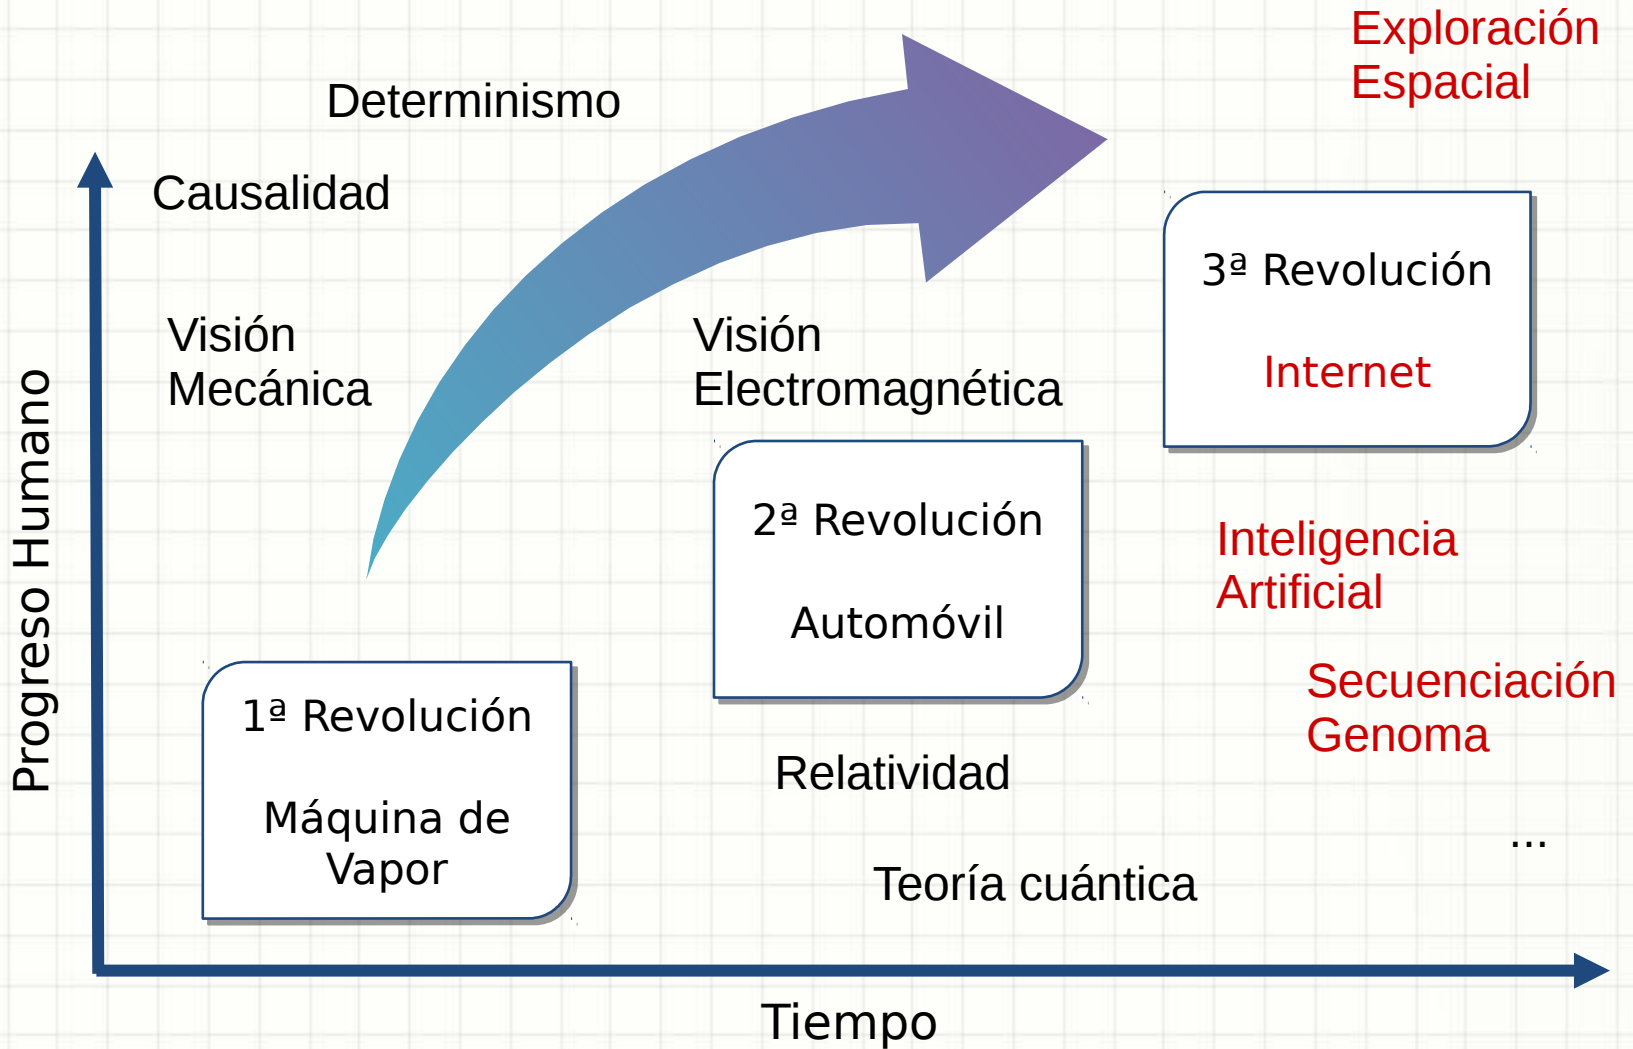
Exploración Espacial

Determinismo

Causalidad

3ª Revolución

Internet

Visión Mecánica

Visión Electromagnética

2ª Revolución

Automóvil

Inteligencia Artificial

Progreso Humano

1ª Revolución

Máquina de Vapor

Secuenciación Genoma

Relatividad

...

Teoría cuántica

Tiempo